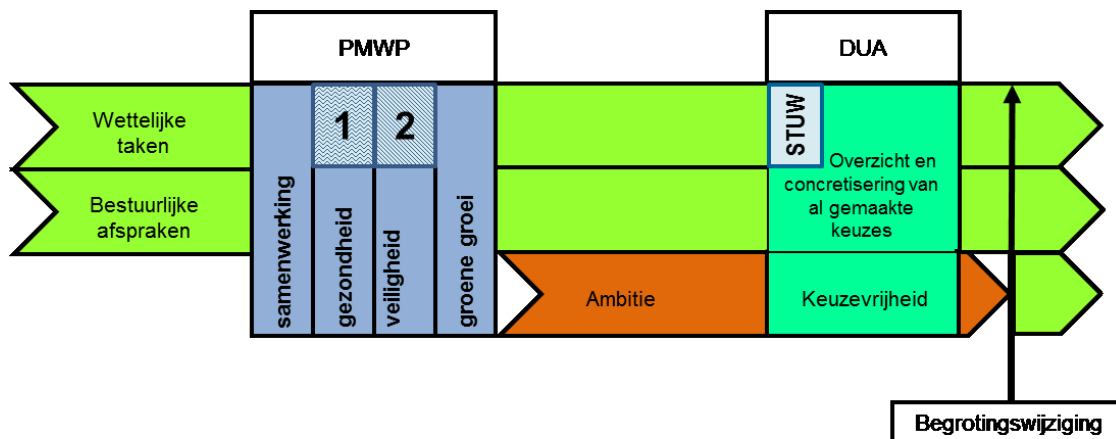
PMWP

DUA

Wettelijke taken

Bestuurlijke afspraken

1

2

samenwerking

gezondheid

veiligheid

groene groei

STUW

Overzicht en concretisering van al gemaakte keuzes

Ambitie

Keuzevrijheid

Begrotingswijziging